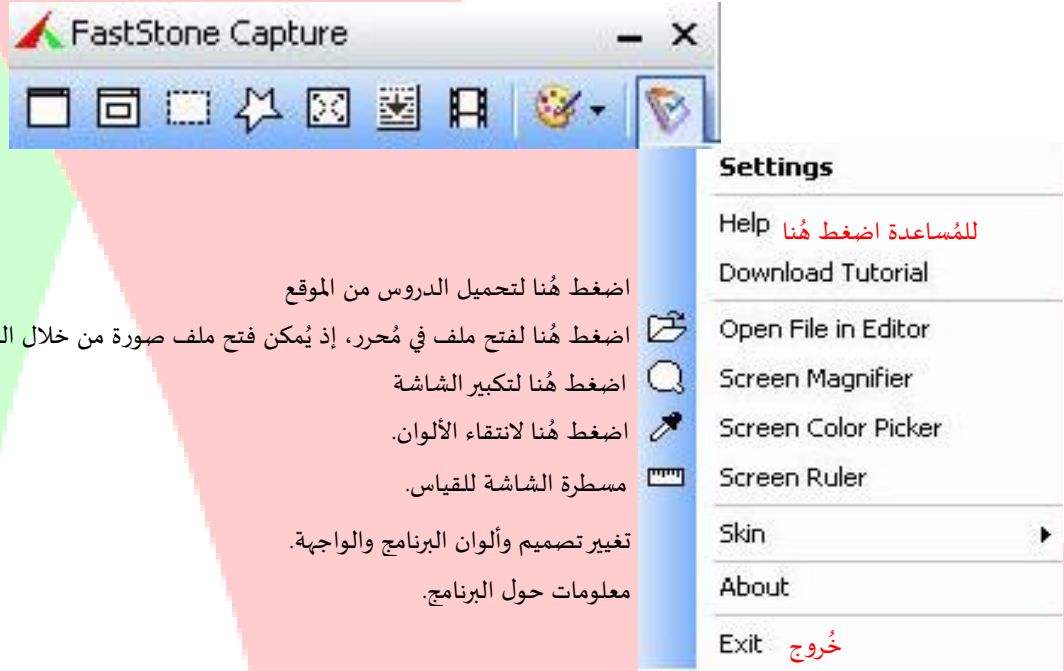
FastStone Capture

Settings

Help للمُساعدة اضغط هُنا

اضغط هُنا لتحميل الدروس من الموقع
Download Tutorial

اضغط هُنا لفتح ملف في مُحرر، إذ يُمكن فتح ملف صورة من خلال ال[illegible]
Open File in Editor

اضغط هُنا لتكبير الشاشة
Screen Magnifier

اضغط هُنا لانتقاء الألوان.
Screen Color Picker

مسطرة الشاشة للقياس.
Screen Ruler

تغيير تصميم وألوان البرنامج والواجهة.
Skin

معلومات حول البرنامج.
About

Exit خُروج